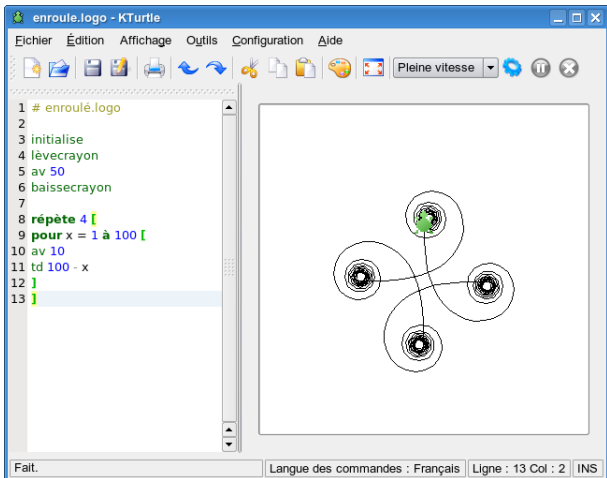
enroule.logo - KTurtle

Fichier Édition Affichage Outils Configuration Aide

Pleine vitesse

1 # enroulé.logo
2
3 initialise
4 lèvecrayon
5 av 50
6 baissecrayon
7
8 répète 4 [
9 pour x = 1 à 100 [
10 av 10
11 td 100 - x
12 ]
13 ]

Fait.

Langue des commandes : Français

Ligne : 13 Col : 2

INS